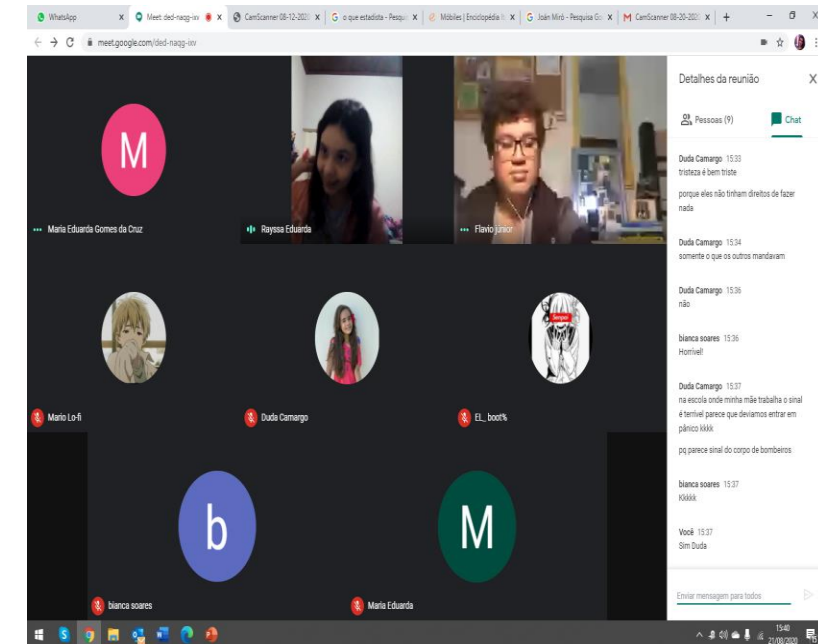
WhatsApp | Meet: ded-nagg-ixv | CamScanner 08-12-2020 | o que estadista - Pesqui | Móbiles | Enciclopédia | Joán Miró - Pesquisa Go | CamScanner 08-20-2020

meet.google.com/ded-nagg-ixv

M

Maria Eduarda Gomes da Cruz

Rayssa Eduarda

Flavio Junior

Mario Lo-fi

Duda Camargo

EL_boot%

b

bianca soares

M

Maria Eduarda

Detalhes da reunião

Pessoas (9)

Chat

Duda Camargo 15:33
tristeza é bem triste

porque eles não tinham direitos de fazer nada

Duda Camargo 15:34
somente o que os outros mandavam

Duda Camargo 15:36
não

bianca soares 15:36
Horrível!

Duda Camargo 15:37
na escola onde minha mãe trabalha o sinal é terrivel parece que deviamos entrar em pânico kkkk

pq parece sinal do corpo de bombeiros

bianca soares 15:37
Kkkkk

Você 15:37
Sim Duda

Enviar mensagem para todos

15:40
21/08/2020